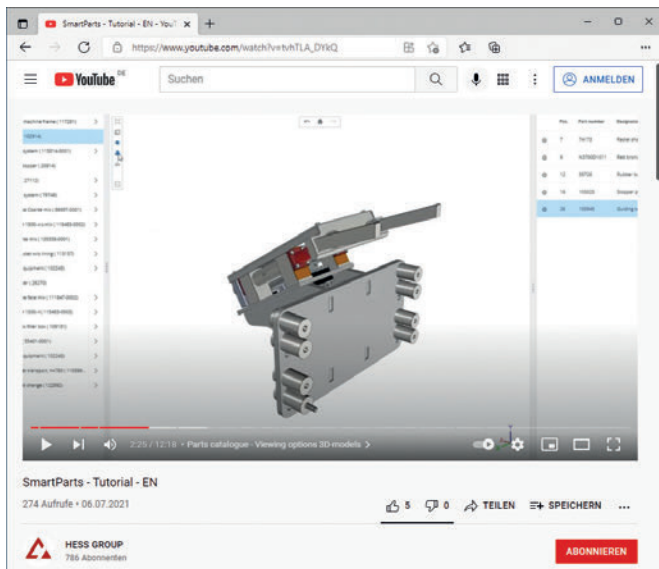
SmartParts - Tutorial - EN - YouT ×

https://www.youtube.com/watch?v=tvhTLA_DYkQ

YouTube DE

Suchen

ANMELDEN

2:25 / 12:18 • Parts catalogue - Viewing options 3D models >

SmartParts - Tutorial - EN

274 Aufrufe • 06.07.2021

5 0 TEILEN SPEICHERN ...

HESS GROUP
786 Abonnenten

ABONNIEREN